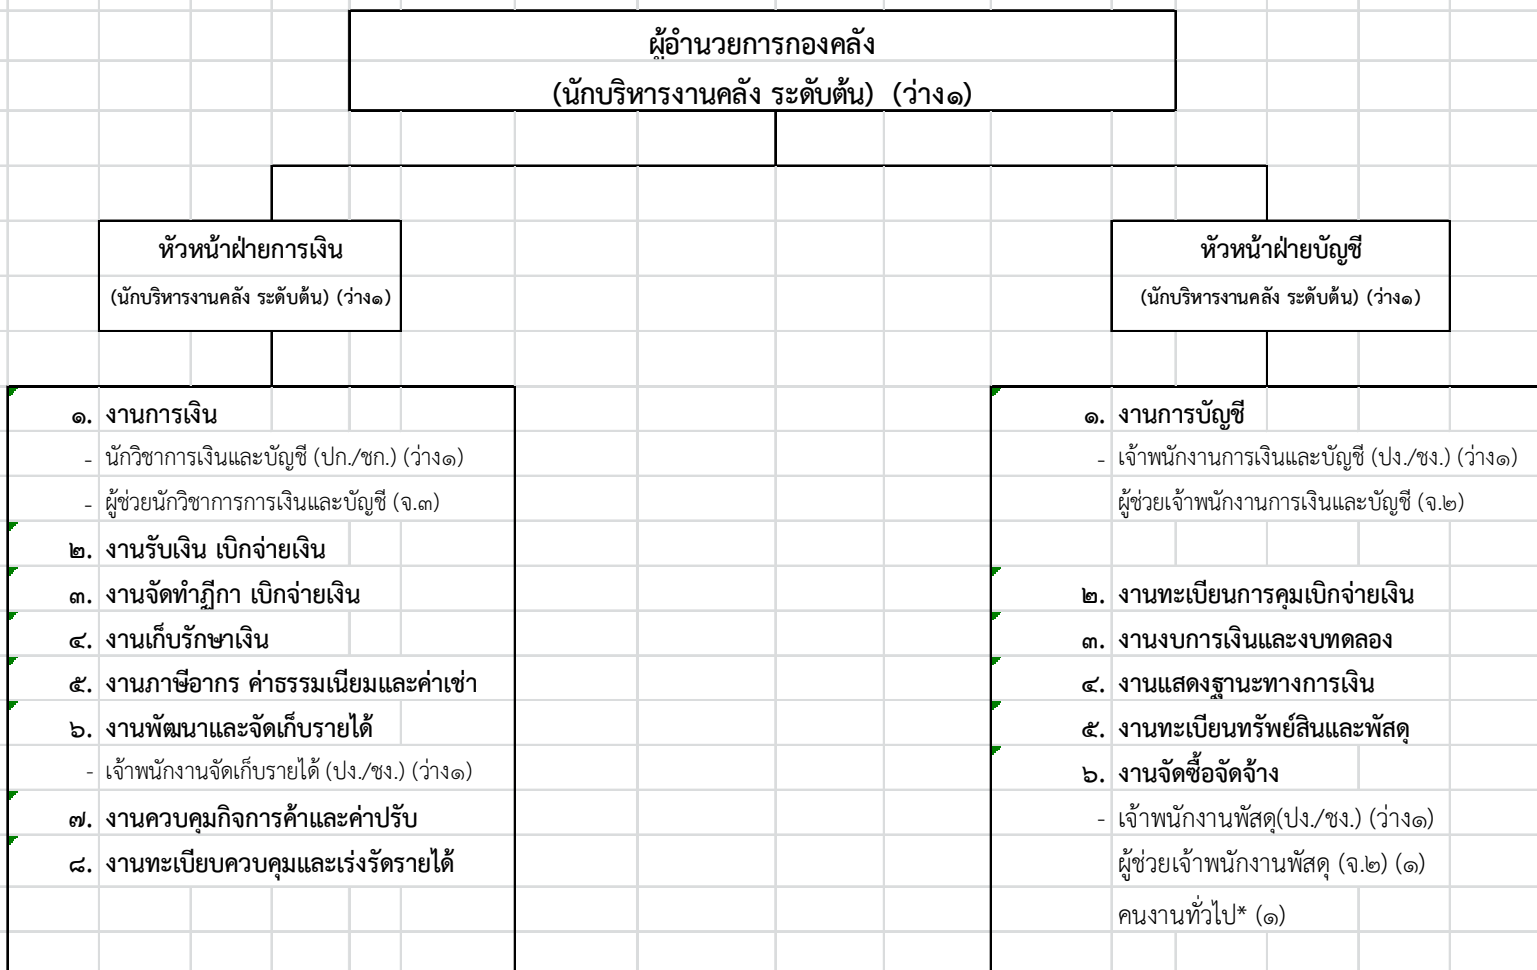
ผู้อำนวยการกองคลัง
(นักบริหารงานคลัง ระดับต้น) (ว่าง๑)

หัวหน้าฝ่ายการเงิน
(นักบริหารงานคลัง ระดับต้น) (ว่าง๑)

หัวหน้าฝ่ายบัญชี
(นักบริหารงานคลัง ระดับต้น) (ว่าง๑)

๑. งานการเงิน
- นักวิชาการเงินและบัญชี (ปก./ชก.) (ว่าง๑)
- ผู้ช่วยนักวิชาการการเงินและบัญชี (จ.๓)
๒. งานรับเงิน เบิกจ่ายเงิน
๓. งานจัดทำฎีกา เบิกจ่ายเงิน
๔. งานเก็บรักษาเงิน
๕. งานภาษีอากร ค่าธรรมเนียมและค่าเช่า
๖. งานพัฒนาและจัดเก็บรายได้
- เจ้าพนักงานจัดเก็บรายได้ (ปง./ชง.) (ว่าง๑)
๗. งานควบคุมกิจการค้าและค่าปรับ
๘. งานทะเบียนควบคุมและเร่งรัดรายได้

๑. งานการบัญชี
- เจ้าพนักงานการเงินและบัญชี (ปง./ชง.) (ว่าง๑)
ผู้ช่วยเจ้าพนักงานการเงินและบัญชี (จ.๒)
๒. งานทะเบียนการคุมเบิกจ่ายเงิน
๓. งานงบการเงินและงบทดลอง
๔. งานแสดงฐานะทางการเงิน
๕. งานทะเบียนทรัพย์สินและพัสดุ
๖. งานจัดซื้อจัดจ้าง
- เจ้าพนักงานพัสดุ(ปง./ชง.) (ว่าง๑)
ผู้ช่วยเจ้าพนักงานพัสดุ (จ.๒) (๑)
คนงานทั่วไป* (๑)